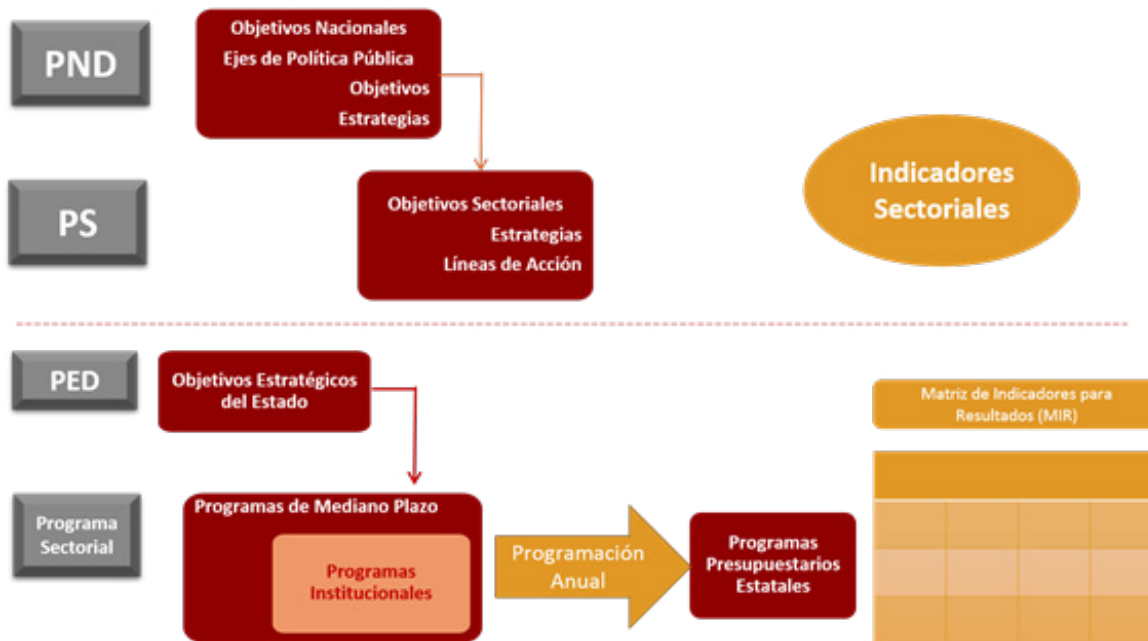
PND

Objetivos Nacionales
Ejes de Política Pública
Objetivos
Estrategias

PS

Objetivos Sectoriales
Estrategias
Líneas de Acción

Indicadores Sectoriales

PED

Objetivos Estratégicos del Estado

Matriz de Indicadores para Resultados (MIR)

Programa Sectorial

Programas de Mediano Plazo

Programas Institucionales

Programación Anual

Programas Presupuestarios Estatales